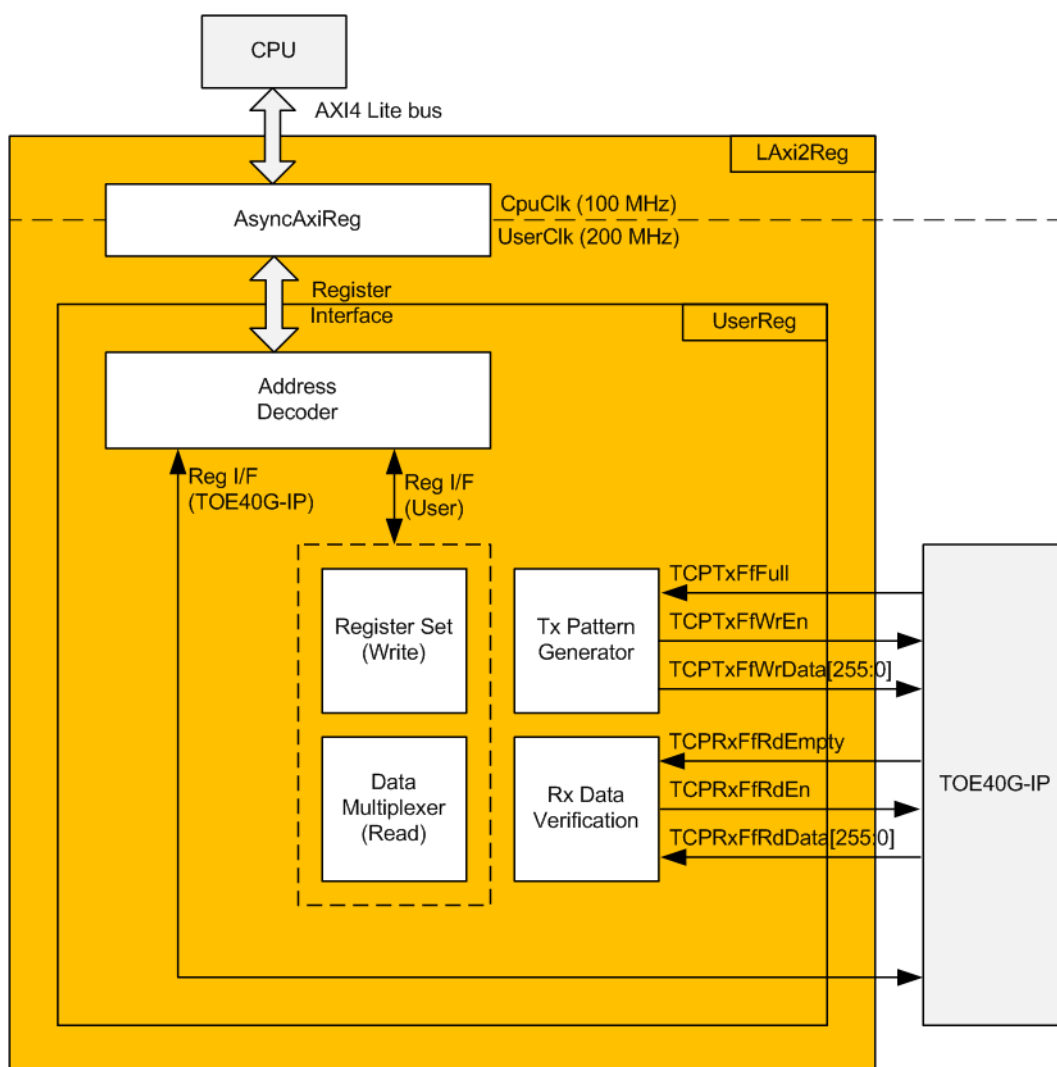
CPU

AXI4 Lite bus

LAxi2Reg

AsyncAxiReg

CpuClk (100 MHz)

UserClk (200 MHz)

Register Interface

UserReg

Address Decoder

Reg I/F (TOE40G-IP)

Reg I/F (User)

Register Set (Write)

Data Multiplexer (Read)

Tx Pattern Generator

Rx Data Verification

TCPTxFfFull

TCPTxFfWrEn

TCPTxFfWrData[255:0]

TCPRxFfRdEmpty

TCPRxFfRdEn

TCPRxFfRdData[255:0]

TOE40G-IP